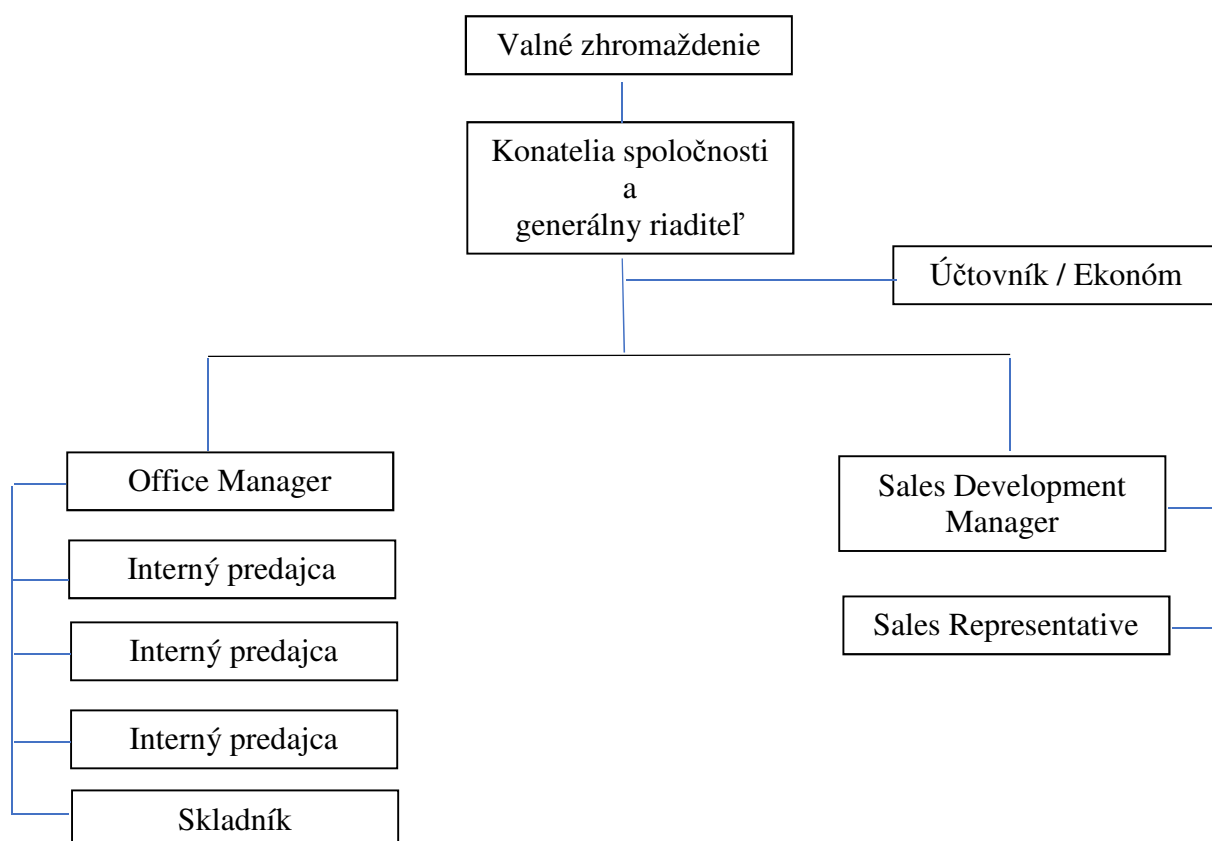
Valné zhromaždenie

Konatelia spoločnosti
a
generálny riaditeľ

Účtovník / Ekonóm

Office Manager

Interný predajca

Interný predajca

Interný predajca

Skladník

Sales Development Manager

Sales Representative